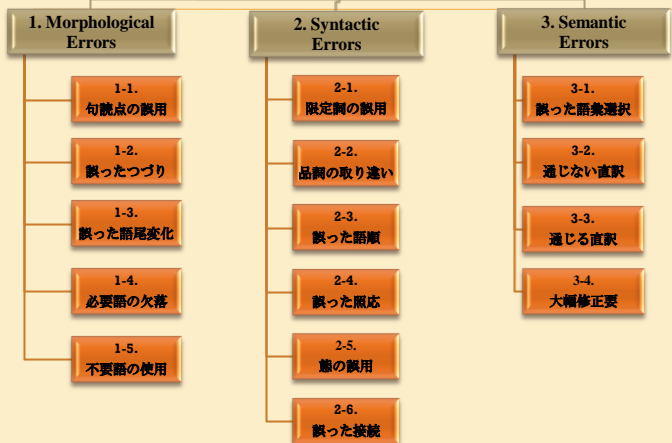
1. Morphological Errors

1-1.
句読点の誤用

1-2.
誤ったつづり

1-3.
誤った語尾変化

1-4.
必要語の欠落

1-5.
不要語の使用

2. Syntactic Errors

2-1.
限定詞の誤用

2-2.
品詞の取り違い

2-3.
誤った語順

2-4.
誤った照応

2-5.
態の誤用

2-6.
誤った接続

3. Semantic Errors

3-1.
誤った語彙選択

3-2.
通じない直訳

3-3.
通じる直訳

3-4.
大幅修正要